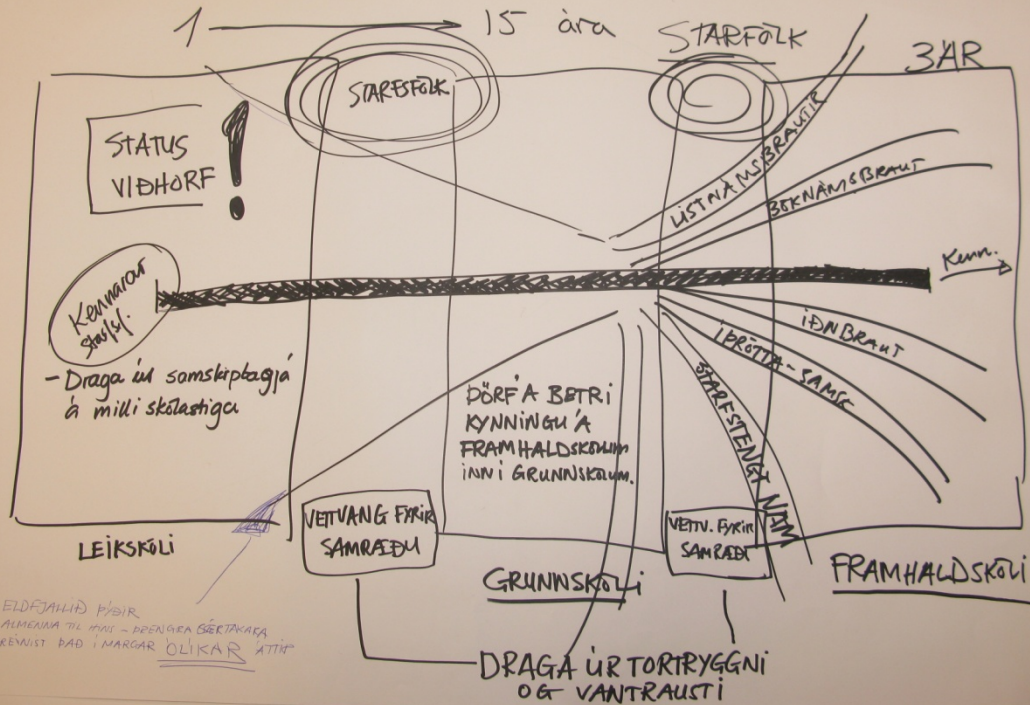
1 → 15 ára STARFÓLK

3ÁR

STARFSFÓLK

STATUS VIÐHORF !

LISTNÁMSBRAUTIR

BÓKNÁMSBRAUT

Kennarar starfsf.

Kenn.

IÐNBRAUT

ÍÞRÓTTA-SAMSK

STARFSTENGT NÁM

- Draga úr samskiptagjá á milli skólastiga

ÞÖRF Á BETRI KYNNINGU Á FRAMHALDSSKÓLUM INNI Í GRUNNSKÓLUM.

VETTVANG FYRIR SAMRÆÐU

VETTV. FYRIR SAMRÆÐU

LEIKSKÓLI

GRUNNSKÓLI

FRAMHALDSKÓLI

ELDFJALLIÐ ÞÝÐIR ALMENNA TIL HINS - DRENGIRA ÞÁTTTAKARA REYNIST ÞAÐ Í MARGAR ÓLÍKAR ÁTTIR

DRAGA ÚR TORTRYGGNI OG VANTRAUSTI